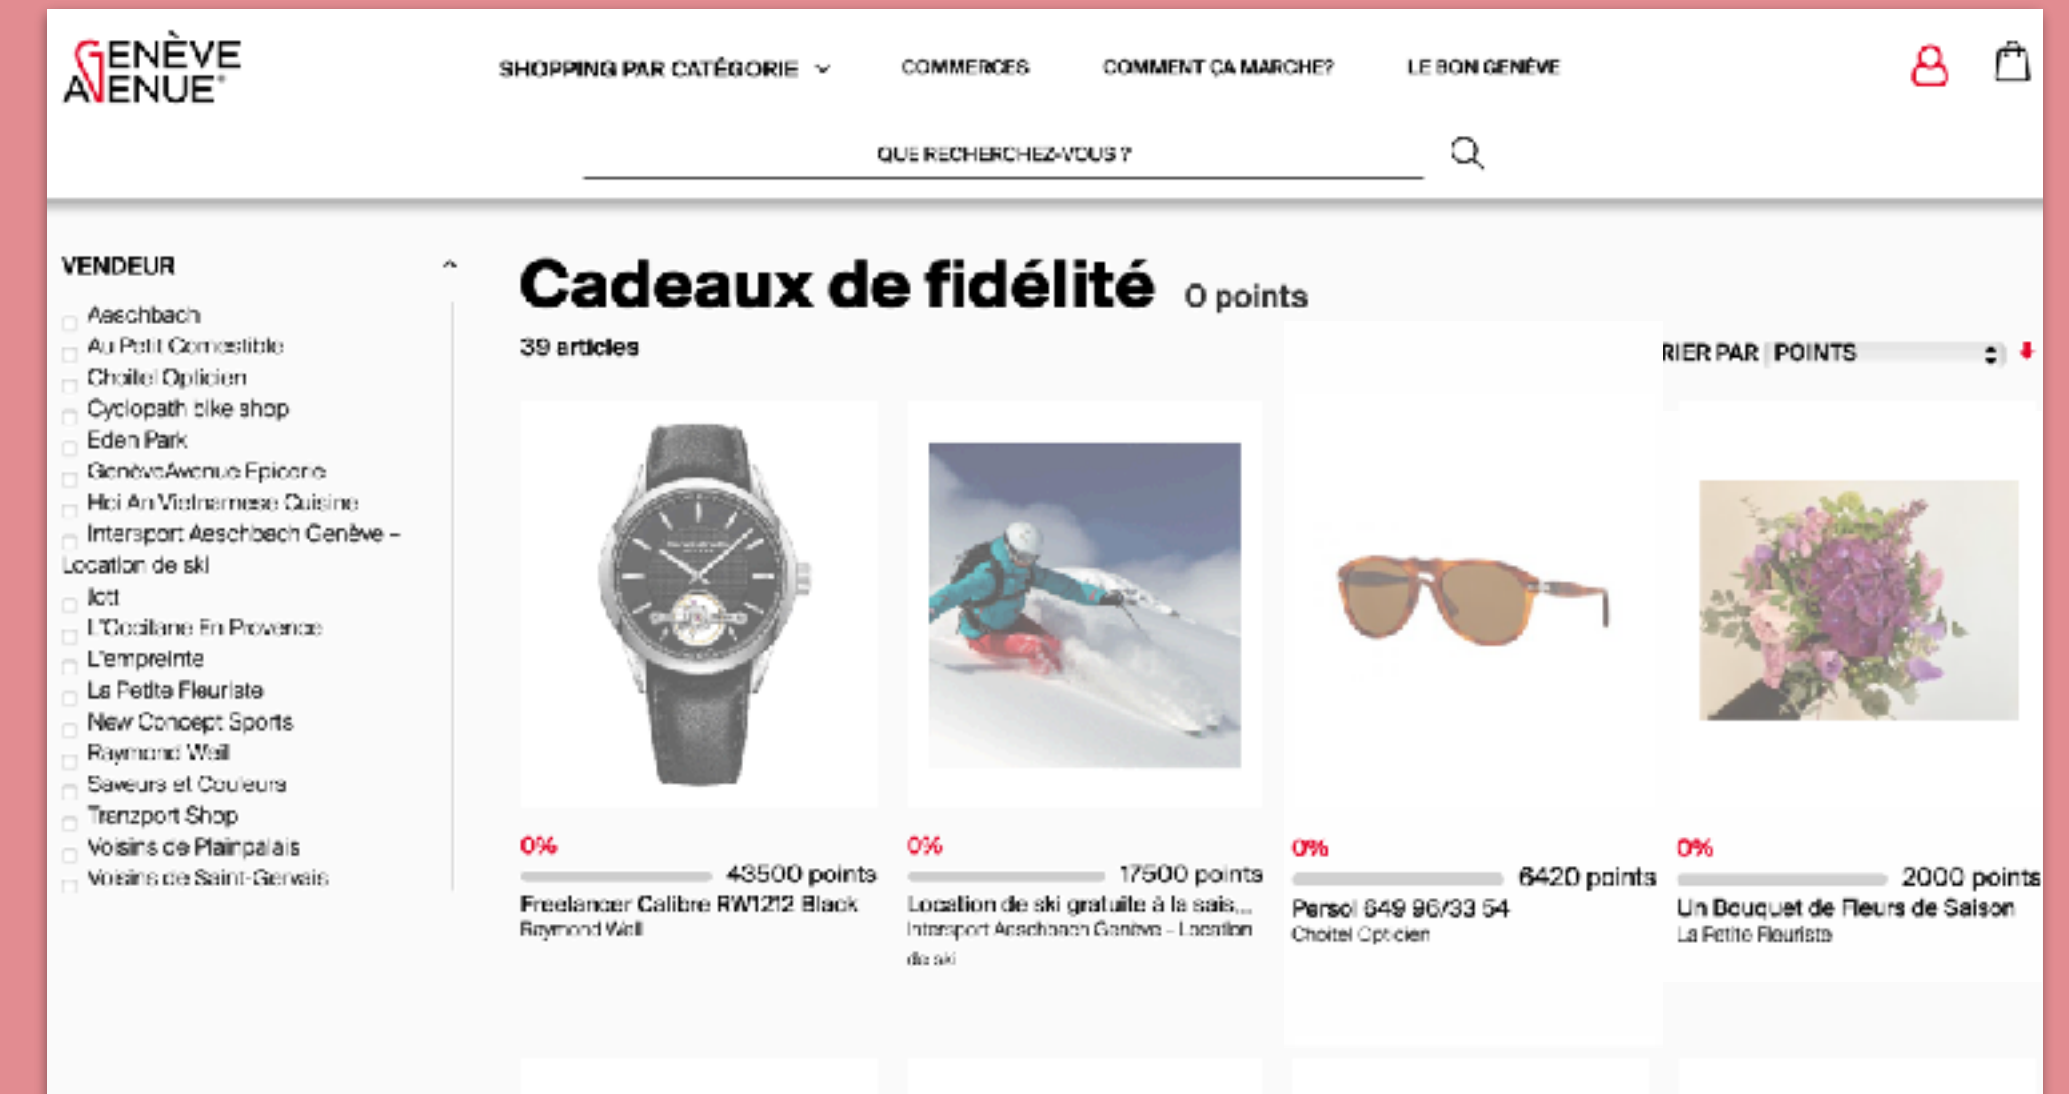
GENÈVE AVENUE

SHOPPING PAR CATÉGORIE COMMERCES COMMENT ÇA MARCHE? LE BON GENÈVE

QUE RECHERCHEZ-VOUS ?

VENDEUR

Aeschbach
Au Petit Comestible
Choitel Opticien
Cyclopath bike shop
Eden Park
GenèveAvenue Epicerie
Hoi An Vietnamese Cuisine
Intersport Aeschbach Genève – Location de ski
Ioti
L'Occitane En Provence
L'empreinte
La Petite Fleuriste
New Concept Sports
Raymond Weil
Saveurs et Couleurs
Trenzport Shop
Voisins de Plainpalais
Voisins de Saint-Gervais

Cadeaux de fidélité 0 points

39 articles

RIER PAR POINTS

0%
43500 points
Freelancer Calibre RW1212 Black
Raymond Weil

0%
17500 points
Location de ski gratuite à la sais...
Intersport Aeschbach Genève - Location de ski

0%
6420 points
Persol 649 96/33 54
Choitel Opticien

0%
2000 points
Un Bouquet de Fleurs de Saison
La Petite Fleuriste